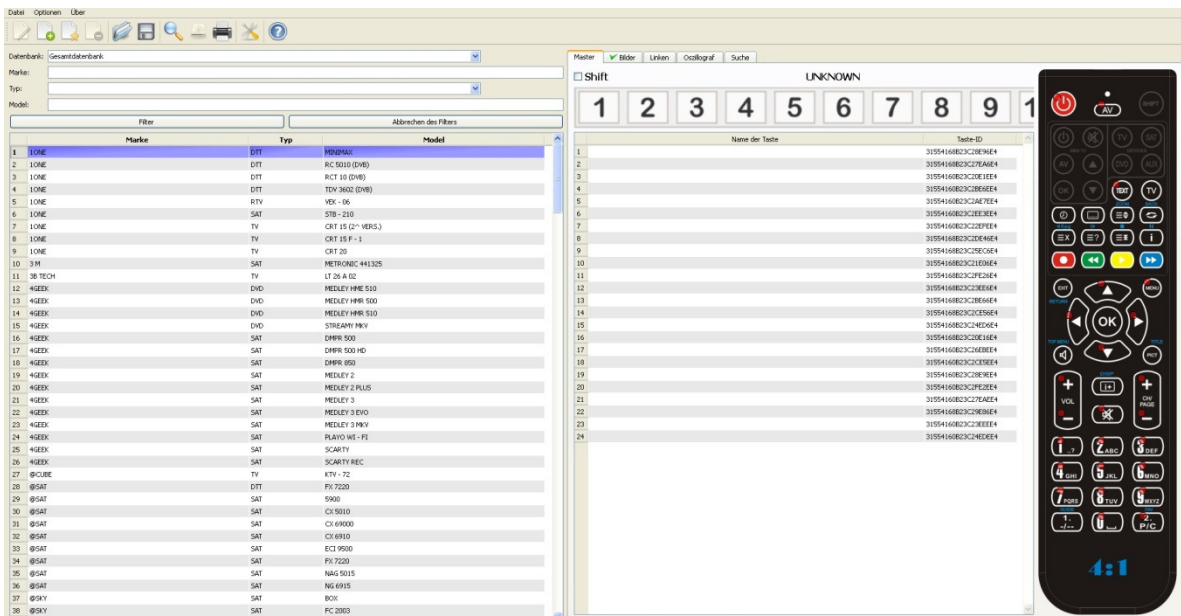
Datei Optionen Über

Datenbank: Gesamtdatenbank
Marke:
Typ:
Model:
Filter
Abbrechen des Filters

| | Marke | Typ | Model |
|---|---|---|---|
| 1 | 1ONE | DTT | MINIMAX |
| 2 | 1ONE | DTT | RC 5010 (DVB) |
| 3 | 1ONE | DTT | RCT 10 (DVB) |
| 4 | 1ONE | DTT | TDV 3602 (DVB) |
| 5 | 1ONE | RTV | YEK - 06 |
| 6 | 1ONE | SAT | STB - 210 |
| 7 | 1ONE | TV | CRT 15 (2^ VERS.) |
| 8 | 1ONE | TV | CRT 15 F - 1 |
| 9 | 1ONE | TV | CRT 20 |
| 10 | 3 M | SAT | METRONIC 441325 |
| 11 | 3B TECH | TV | LT 26 A 02 |
| 12 | 4GEEK | DVD | MEDLEY HME 510 |
| 13 | 4GEEK | DVD | MEDLEY HMR 500 |
| 14 | 4GEEK | DVD | MEDLEY HMR 510 |
| 15 | 4GEEK | DVD | STREAMY MKV |
| 16 | 4GEEK | SAT | DMPR 500 |
| 17 | 4GEEK | SAT | DMPR 500 HD |
| 18 | 4GEEK | SAT | DMPR 850 |
| 19 | 4GEEK | SAT | MEDLEY 2 |
| 20 | 4GEEK | SAT | MEDLEY 2 PLUS |
| 21 | 4GEEK | SAT | MEDLEY 3 |
| 22 | 4GEEK | SAT | MEDLEY 3 EVO |
| 23 | 4GEEK | SAT | MEDLEY 3 MKV |
| 24 | 4GEEK | SAT | PLAYO WI - FI |
| 25 | 4GEEK | SAT | SCARTY |
| 26 | 4GEEK | SAT | SCARTY REC |
| 27 | @CUBE | TV | KTV - 72 |
| 28 | @SAT | DTT | FX 7220 |
| 29 | @SAT | SAT | 5900 |
| 30 | @SAT | SAT | CX 5010 |
| 31 | @SAT | SAT | CX 69000 |
| 32 | @SAT | SAT | CX 6910 |
| 33 | @SAT | SAT | ECI 9500 |
| 34 | @SAT | SAT | FX 7220 |
| 35 | @SAT | SAT | NAG 5015 |
| 36 | @SAT | SAT | NG 6915 |
| 37 | @SKY | SAT | BOX |
| 38 | @SKY | SAT | FC 2003 |

Master | Bilder | Linken | Oszillograf | Suche
Shift
UNKNOWN
1 2 3 4 5 6 7 8 9 1

| | Name der Taste | Taste-ID |
|---|---|---|
| 1 | | 31554160B23C28E9E4 |
| 2 | | 31554160B23C27EAE4 |
| 3 | | 31554160B23C20E1EE4 |
| 4 | | 31554160B23C2BE6EE4 |
| 5 | | 31554160B23C2AE7EE4 |
| 6 | | 31554160B23C2AE3EE4 |
| 7 | | 31554160B23C22EFEE4 |
| 8 | | 31554160B23C2DE46E4 |
| 9 | | 31554160B23C25EC6E4 |
| 10 | | 31554160B23C21E06E4 |
| 11 | | 31554160B23C2FE26E4 |
| 12 | | 31554160B23C23EE6E4 |
| 13 | | 31554160B23C2BE66E4 |
| 14 | | 31554160B23C2CE56E4 |
| 15 | | 31554160B23C24ED6E4 |
| 16 | | 31554160B23C20E16E4 |
| 17 | | 31554160B23C26EBEE4 |
| 18 | | 31554160B23C2CE5EE4 |
| 19 | | 31554160B23C28E9EE4 |
| 20 | | 31554160B23C2FE2EE4 |
| 21 | | 31554160B23C27EAEE4 |
| 22 | | 31554160B23C29E86E4 |
| 23 | | 31554160B23C23EEEE4 |
| 24 | | 31554160B23C24EDEE4 |

AV SHIFT TV SAT AV DVD AUX OK TEXT TV EXIT MENU OK PICT VOL CH/PAGE 1 .,? 2 ABC 3 DEF 4 GHI 5 JKL 6 MNO 7 PQRS 8 TUV 9 WXYZ 1.. -/-- 0 P/C 4:1